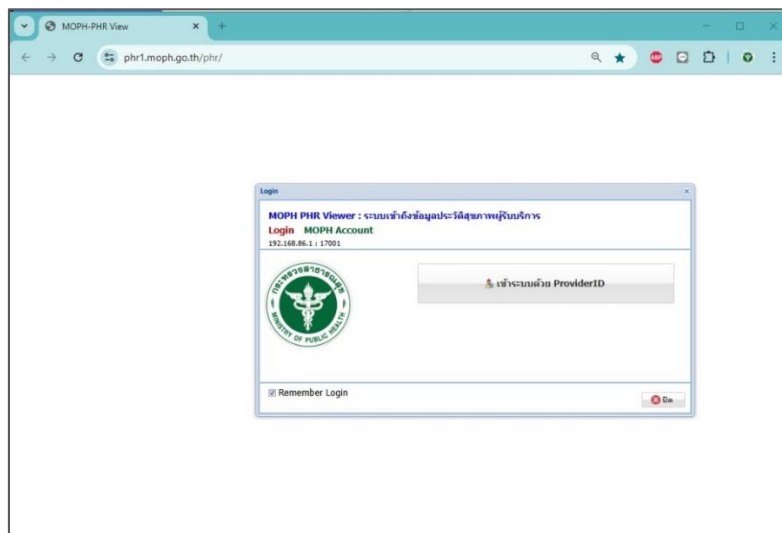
MOPH-PHR View

phr1.moph.go.th/phr/

Login

MOPH PHR Viewer : ระบบเข้าถึงข้อมูลประวัติสุขภาพผู้รับบริการ

Login MOPH Account

192.168.86.1 : 17001

กระทรวงสาธารณสุข

MINISTRY OF PUBLIC HEALTH

เข้าระบบด้วย ProviderID

Remember Login

ปิด